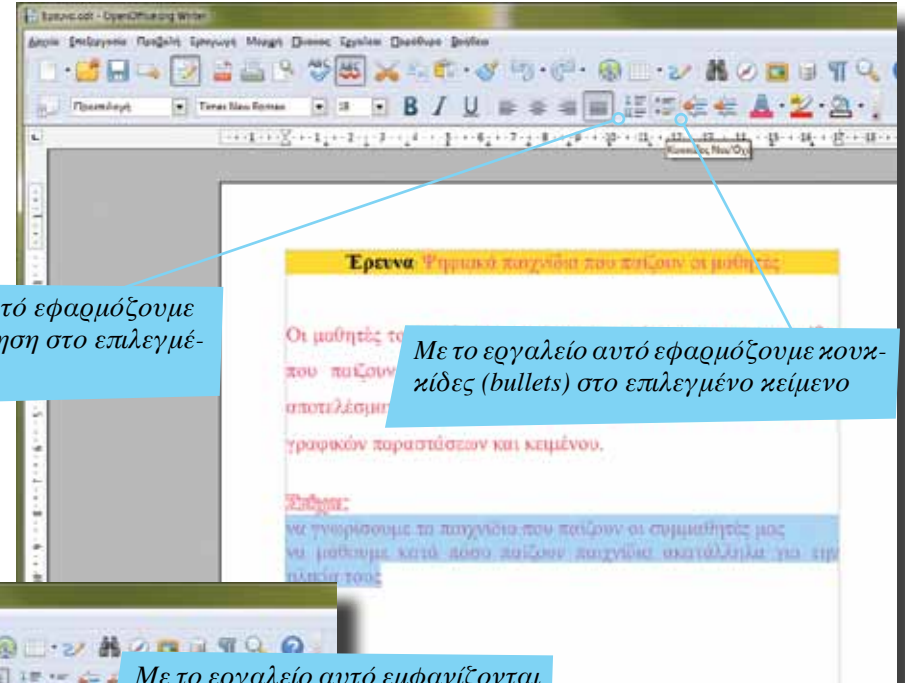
Έρευνα.odt - OpenOffice.org Writer

Αρχείο Επεξεργασία Προβολή Εισαγωγή Μορφή Πίνακας Εργαλεία Παράθυρο Βοήθεια

Προεπιλογή Times New Roman 18

Κουκκίδες Ναι/Όχι

Έρευνα: Ψηφιακά παιχνίδια που παίζουν οι μαθητές

Οι μαθητές τ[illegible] που παίζουν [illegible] αποτελέσματ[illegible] γραφικών παραστάσεων και κειμένου.

Σκόπος:

να γνωρίσουμε τα παιχνίδια που παίζουν οι συμμαθητές μας

να μάθουμε κατά πόσο παίζουν παιχνίδια ακατάλληλα για την ηλικία τους

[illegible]τό εφαρμόζουμε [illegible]ηση στο επιλεγμέ-

Με το εργαλείο αυτό εφαρμόζουμε κουκκίδες (bullets) στο επιλεγμένο κείμενο

Με το εργαλείο αυτό εμφανίζονται